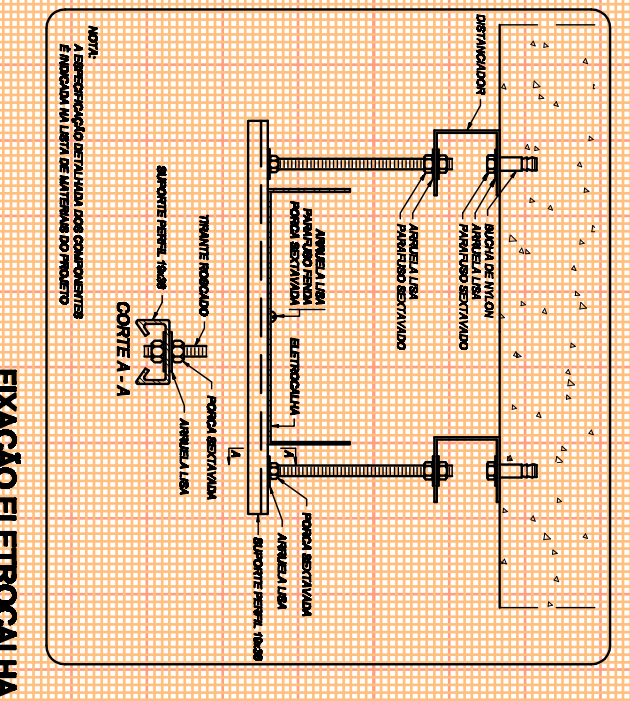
NOTA:
A ESPECIFICAÇÃO DETALHADA DOS COMPONENTES
É INDICADA NA LISTA DE MATERIAIS DO PROJETO

DISTANCIADOR

BUCHA DE NYLON
ARRUELA LISA
PARAFUSO SEXTAVADO

ARRUELA LISA
PARAFUSO SEXTAVADO

ARRUELA LISA
PARAFUSO FENDA
PORCA SEXTAVADA

ELETROCALHA

A

A

PORCA SEXTAVADA
ARRUELA LISA
SUPORTE PERFIL 19x38

TIRANTE ROSCADO

SUPORTE PERFIL 19x38

PORCA SEXTAVADA

ARRUELA LISA

CORTE A - A

FIXAÇÃO ELETROCALHA